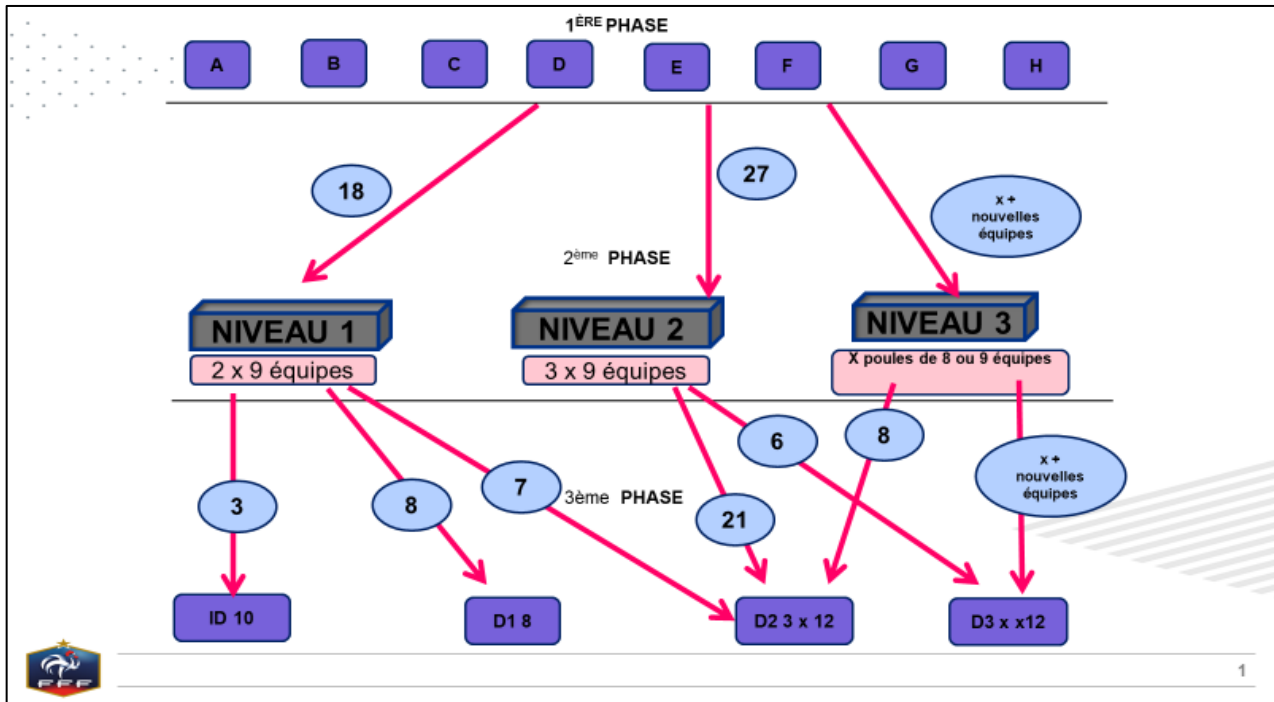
$1^{ÈRE}$ PHASE

A B C D E F G H

18

27

x + nouvelles équipes

$2^{ème}$ PHASE

NIVEAU 1
2 x 9 équipes

NIVEAU 2
3 x 9 équipes

NIVEAU 3
X poules de 8 ou 9 équipes

6

8

x + nouvelles équipes

3

8

7

3ème PHASE

21

ID 10

D1 8

D2 3 x 12

D3 x x12

FFF

1